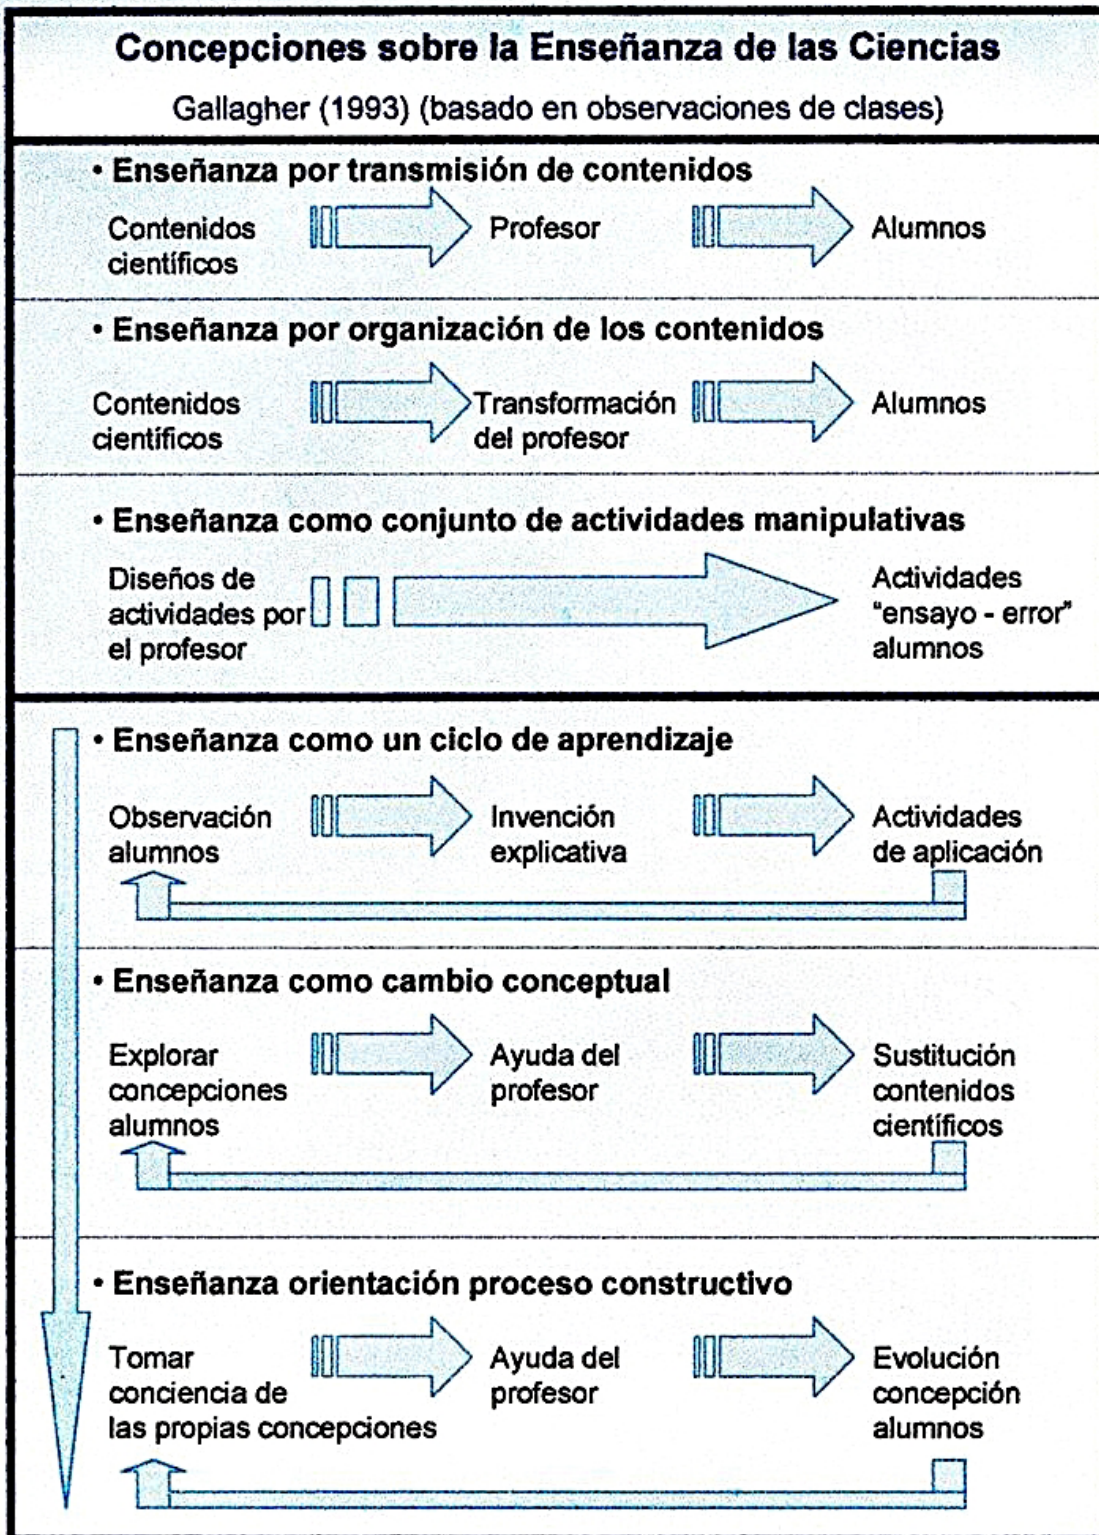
Concepciones sobre la Enseñanza de las Ciencias

Gallagher (1993) (basado en observaciones de clases)

• Enseñanza por transmisión de contenidos

Contenidos científicos

Profesor

Alumnos

• Enseñanza por organización de los contenidos

Contenidos científicos

Transformación del profesor

Alumnos

• Enseñanza como conjunto de actividades manipulativas

Diseños de actividades por el profesor

Actividades "ensayo - error" alumnos

• Enseñanza como un ciclo de aprendizaje

Observación alumnos

Invención explicativa

Actividades de aplicación

• Enseñanza como cambio conceptual

Explorar concepciones alumnos

Ayuda del profesor

Sustitución contenidos científicos

• Enseñanza orientación proceso constructivo

Tomar conciencia de las propias concepciones

Ayuda del profesor

Evolución concepción alumnos